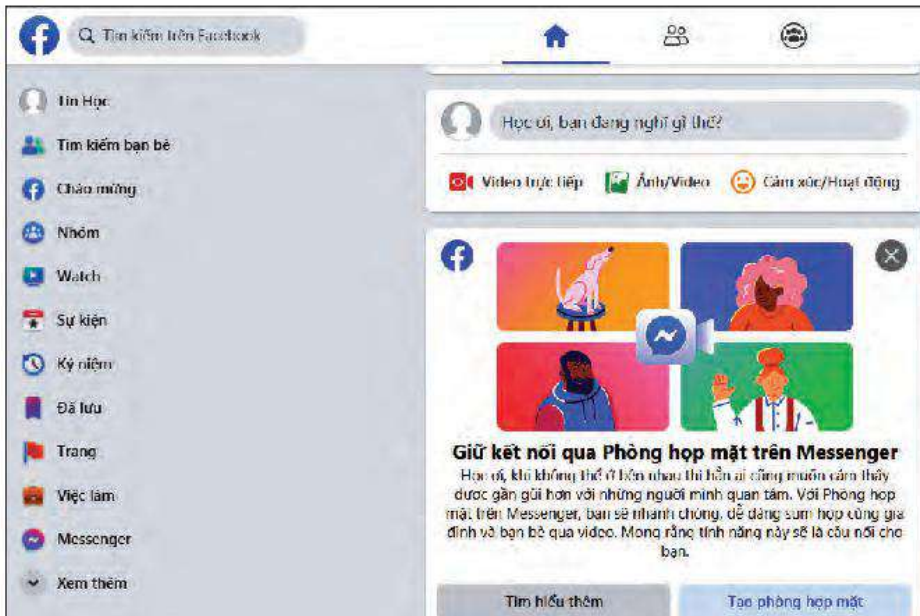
Tìm kiếm trên Facebook

Tin Học
Tìm kiếm bạn bè
Chào mừng
Nhóm
Watch
Sự kiện
Kỷ niệm
Đã lưu
Trang
Việc làm
Messenger
Xem thêm

Học ơi, bạn đang nghĩ gì thế?
Video trực tiếp
Ảnh/Video
Cảm xúc/Hoạt động

Giữ kết nối qua Phòng họp mặt trên Messenger
Học ơi, khi không thể ở bên nhau thì hầu ai cũng muốn cảm thấy được gần gũi hơn với những người mình quan tâm. Với Phòng họp mặt trên Messenger, bạn sẽ nhanh chóng, dễ dàng sum họp cùng gia đình và bạn bè qua video. Mong rằng tính năng này sẽ là cầu nối cho bạn.

Tìm hiểu thêm
Tạo phòng họp mặt